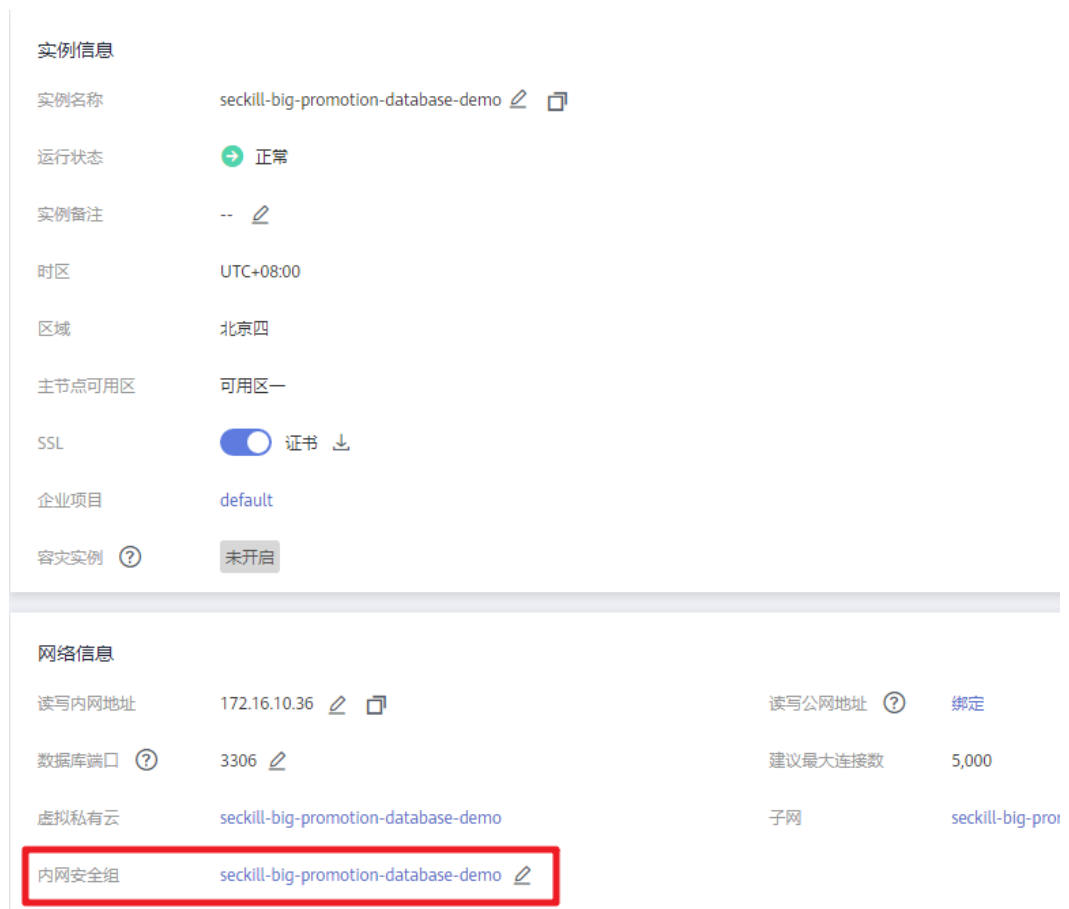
实例信息

实例名称 seckill-big-promotion-database-demo

运行状态 正常

实例备注 --

时区 UTC+08:00

区域 北京四

主节点可用区 可用区一

SSL 证书

企业项目 default

容灾实例 未开启

网络信息

读写内网地址 172.16.10.36

读写公网地址 绑定

数据库端口 3306

建议最大连接数 5,000

虚拟私有云 seckill-big-promotion-database-demo

子网 seckill-big-pro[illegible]

内网安全组 seckill-big-promotion-database-demo